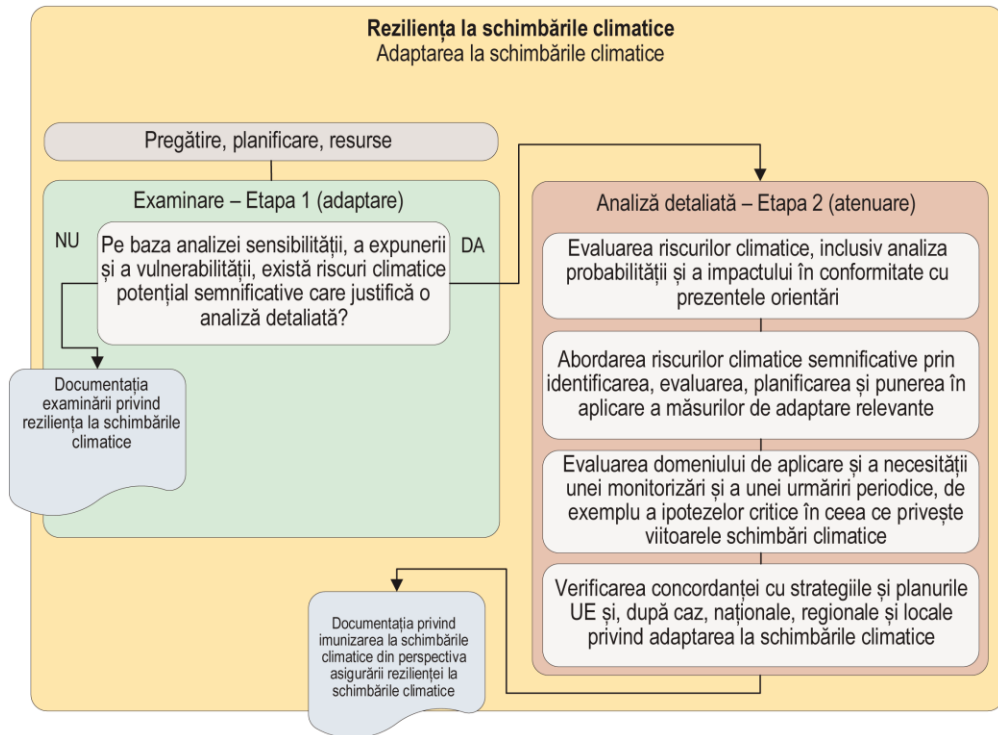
Reziliența la schimbările climatice
Adaptarea la schimbările climatice

Pregătire, planificare, resurse

Examinare – Etapa 1 (adaptare)

NU

Pe baza analizei sensibilității, a expunerii și a vulnerabilității, există riscuri climatice potențial semnificative care justifică o analiză detaliată?

DA

Documentația examinării privind reziliența la schimbările climatice

Analiză detaliată – Etapa 2 (atenuare)

Evaluarea riscurilor climatice, inclusiv analiza probabilității și a impactului în conformitate cu prezentele orientări

Abordarea riscurilor climatice semnificative prin identificarea, evaluarea, planificarea și punerea în aplicare a măsurilor de adaptare relevante

Evaluarea domeniului de aplicare și a necesității unei monitorizări și a unei urmăriri periodice, de exemplu a ipotezelor critice în ceea ce privește viitoarele schimbări climatice

Verificarea concordanței cu strategiile și planurile UE și, după caz, naționale, regionale și locale privind adaptarea la schimbările climatice

Documentația privind imunizarea la schimbările climatice din perspectiva asigurării rezilienței la schimbările climatice